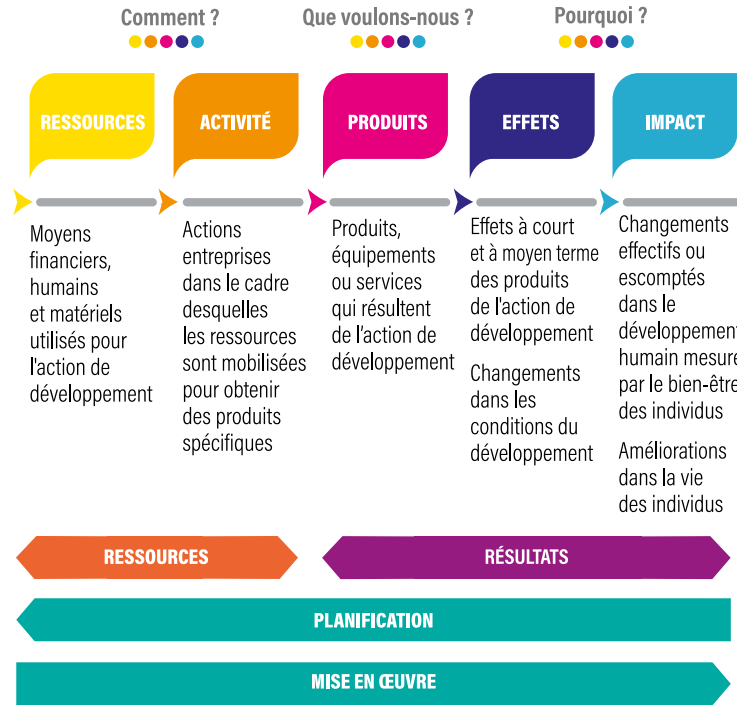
Comment ?

Que voulons-nous ?

Pourquoi ?

RESSOURCES

ACTIVITÉ

PRODUITS

EFFETS

IMPACT

Moyens financiers, humains et matériels utilisés pour l'action de développement

Actions entreprises dans le cadre desquelles les ressources sont mobilisées pour obtenir des produits spécifiques

Produits, équipements ou services qui résultent de l'action de développement

Effets à court et à moyen terme des produits de l'action de développement

Changements dans les conditions du développement

Changements effectifs ou escomptés dans le développement humain mesure par le bien-être des individus

Améliorations dans la vie des individus

RESSOURCES

RÉSULTATS

PLANIFICATION

MISE EN ŒUVRE